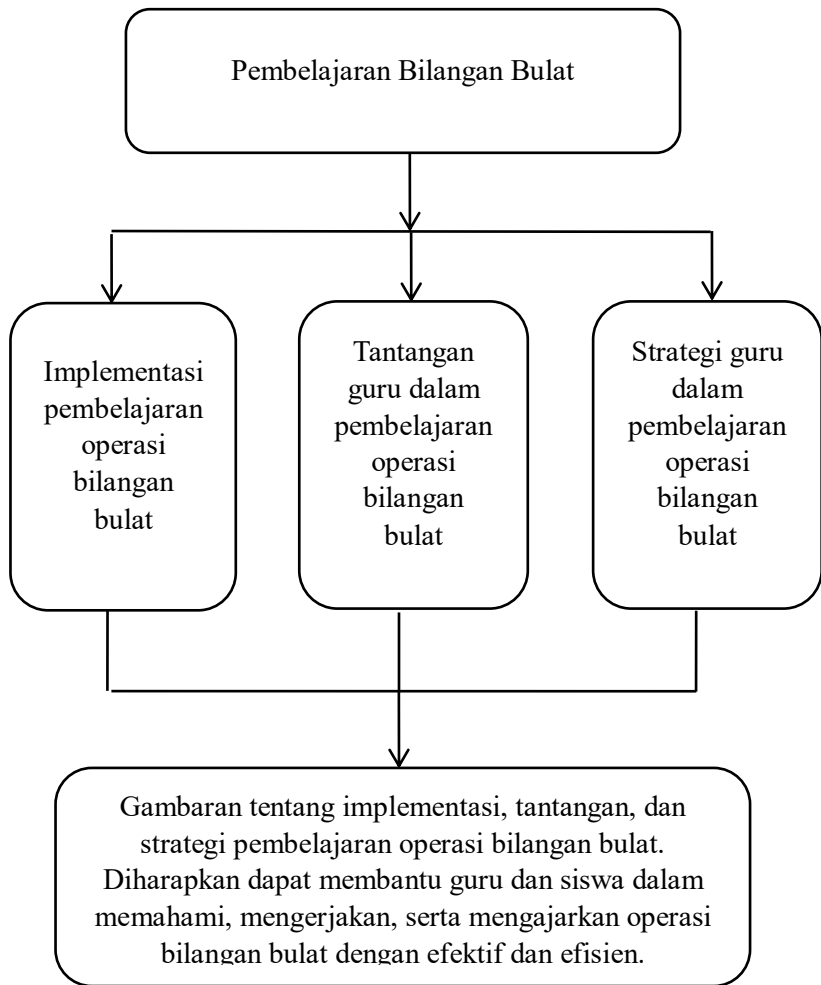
Pembelajaran Bilangan Bulat

Implementasi pembelajaran operasi bilangan bulat

Tantangan guru dalam pembelajaran operasi bilangan bulat

Strategi guru dalam pembelajaran operasi bilangan bulat

Gambaran tentang implementasi, tantangan, dan strategi pembelajaran operasi bilangan bulat. Diharapkan dapat membantu guru dan siswa dalam memahami, mengerjakan, serta mengajarkan operasi bilangan bulat dengan efektif dan efisien.